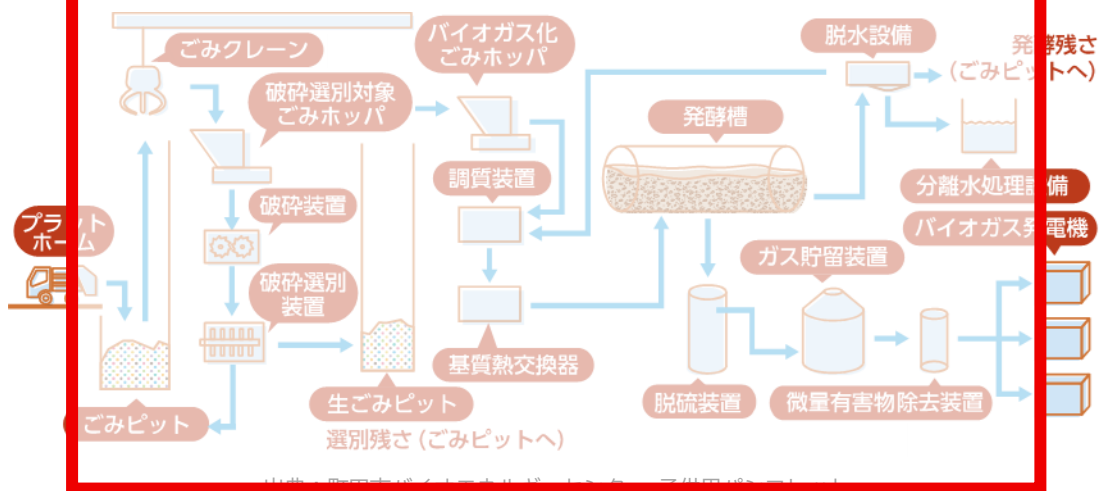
ごみクレーン
破砕選別対象ごみホッパ
バイオガス化ごみホッパ
脱水設備
発酵残さ（ごみピットへ）
発酵槽
調質装置
分離水処理設備
バイオガス発電機
プラットホーム
破砕装置
ガス貯留装置
破砕選別装置
基質熱交換器
生ごみピット
脱硫装置
微量有害物除去装置
ごみピット
選別残さ（ごみピットへ）
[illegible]